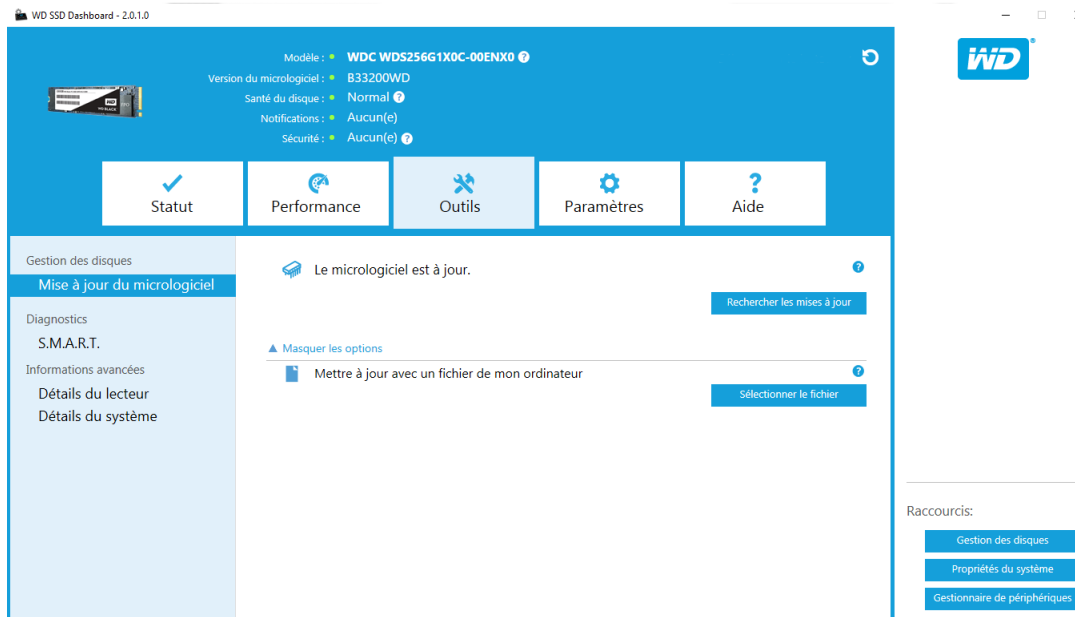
WD SSD Dashboard - 2.0.1.0

Modèle : WDC WDS256G1X0C-00ENX0
Version du micrologiciel : B33200WD
Santé du disque : Normal
Notifications : Aucun(e)
Sécurité : Aucun(e)

WD

Statut
Performance
Outils
Paramètres
Aide

Gestion des disques
Mise à jour du micrologiciel
Diagnostics
S.M.A.R.T.
Informations avancées
Détails du lecteur
Détails du système

Le micrologiciel est à jour.
Rechercher les mises à jour

▲ Masquer les options
Mettre à jour avec un fichier de mon ordinateur
Sélectionner le fichier

Raccourcis:
Gestion des disques
Propriétés du système
Gestionnaire de périphériques